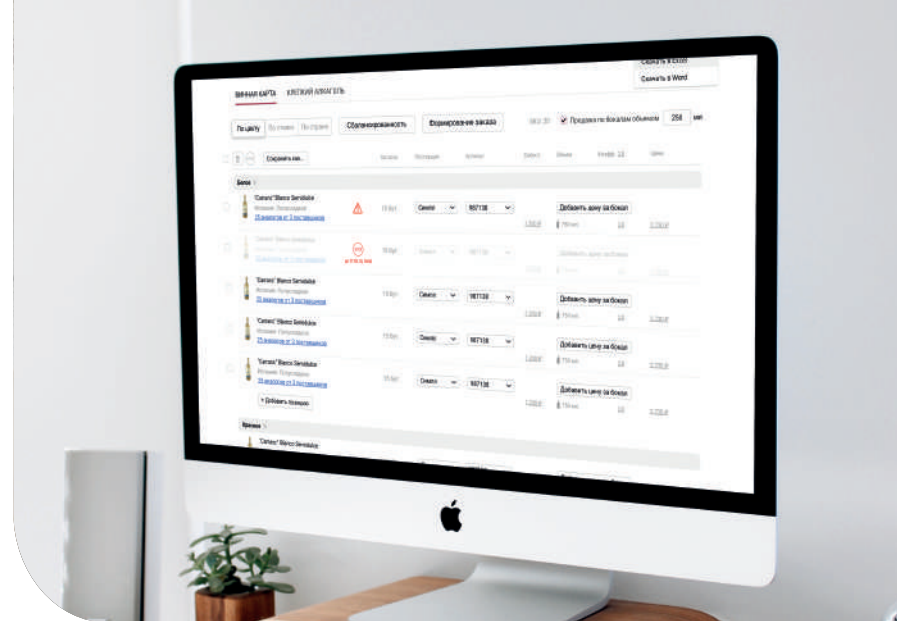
Скачать в Excel
Скачать в Word

ВИННАЯ КАРТА КРЕПКИЙ АЛКОГОЛЬ

По цвету По стране По стране Сбалансированность Формирование заказа Продавать по бокалам объемом 250 мл

Сохранить как...

Белое

"Cantaro" Blanco Semidulce
Испания, Португалия
25 аналогов от 3 поставщиков
Сомело 987138
Добавить цену за бокал
750 мл

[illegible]

"Cantaro" Blanco Semidulce
Испания, Португалия
25 аналогов от 3 поставщиков
Сомело 987138
Добавить цену за бокал
750 мл

"Cantaro" Blanco Semidulce
Испания, Португалия
25 аналогов от 3 поставщиков
Сомело 987138
Добавить цену за бокал
750 мл

"Cantaro" Blanco Semidulce
Испания, Португалия
25 аналогов от 3 поставщиков
Сомело 987138
Добавить цену за бокал
750 мл

+ Добавить позицию

Красное

"Cantaro" Blanco Semidulce